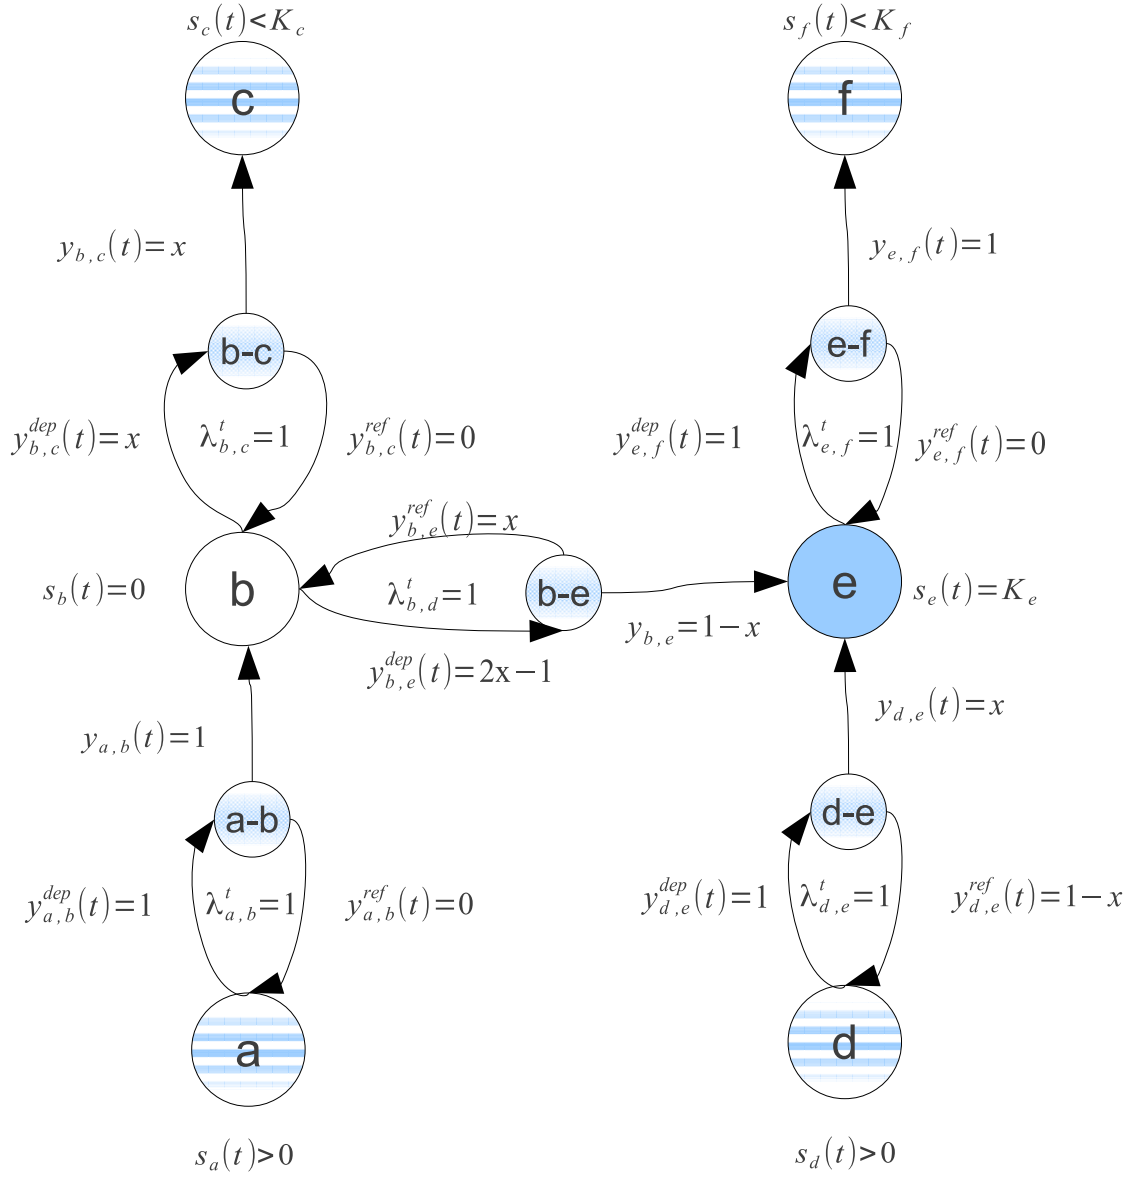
$s_c(t) < K_c$

c

$s_f(t) < K_f$

f

$y_{b,c}(t) = x$

$y_{e,f}(t) = 1$

b-c

e-f

$y^{dep}_{b,c}(t) = x$

$\lambda^t_{b,c} = 1$

$y^{ref}_{b,c}(t) = 0$

$y^{dep}_{e,f}(t) = 1$

$\lambda^t_{e,f} = 1$

$y^{ref}_{e,f}(t) = 0$

$y^{ref}_{b,e}(t) = x$

$s_b(t) = 0$

b

$\lambda^t_{b,d} = 1$

b-e

e

$s_e(t) = K_e$

$y_{b,e} = 1 - x$

$y^{dep}_{b,e}(t) = 2x - 1$

$y_{d,e}(t) = x$

$y_{a,b}(t) = 1$

a-b

d-e

$y^{dep}_{a,b}(t) = 1$

$\lambda^t_{a,b} = 1$

$y^{ref}_{a,b}(t) = 0$

$y^{dep}_{d,e}(t) = 1$

$\lambda^t_{d,e} = 1$

$y^{ref}_{d,e}(t) = 1 - x$

a

d

$s_a(t) > 0$

$s_d(t) > 0$